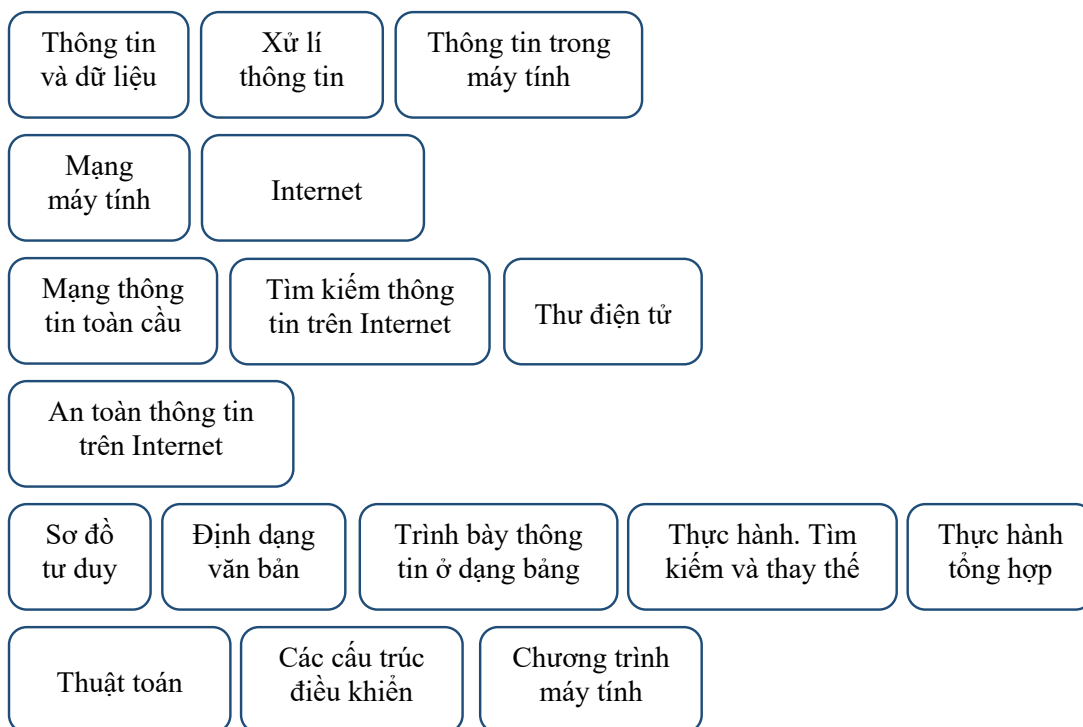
Thông tin và dữ liệu

Xử lí thông tin

Thông tin trong máy tính

Mạng máy tính

Internet

Mạng thông tin toàn cầu

Tìm kiếm thông tin trên Internet

Thư điện tử

An toàn thông tin trên Internet

Sơ đồ tư duy

Định dạng văn bản

Trình bày thông tin ở dạng bảng

Thực hành. Tìm kiếm và thay thế

Thực hành tổng hợp

Thuật toán

Các cấu trúc điều khiển

Chương trình máy tính